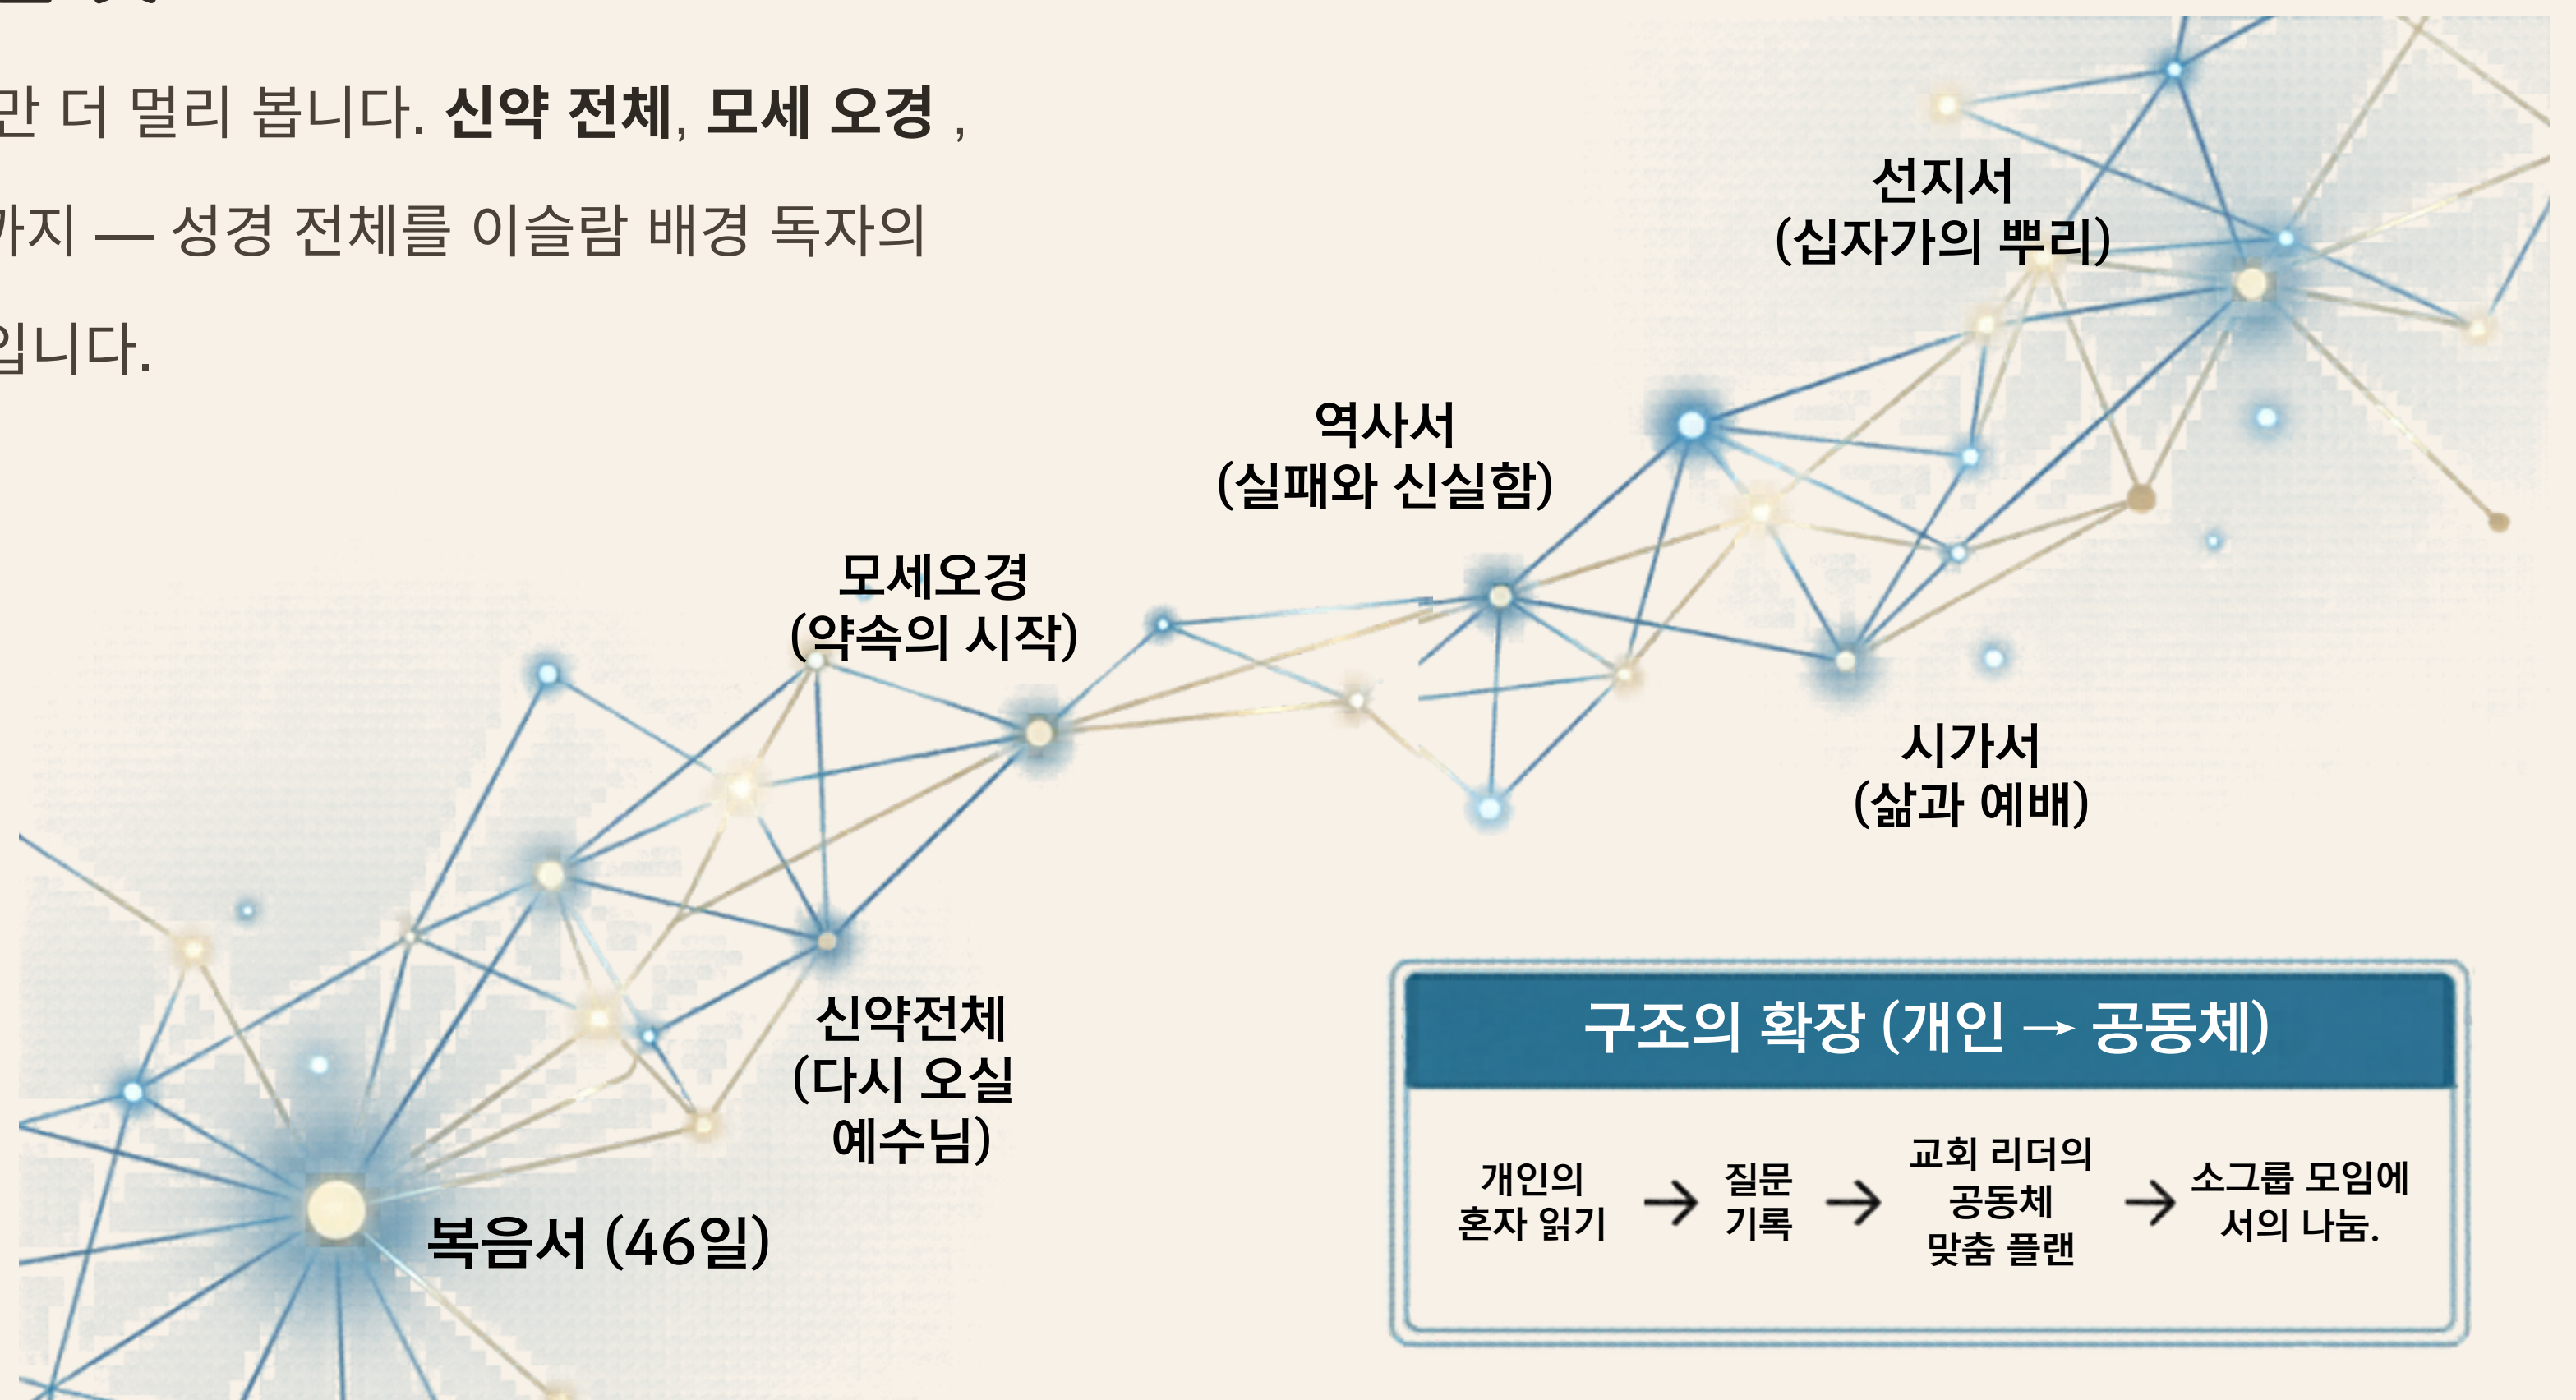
만 더 멀리 봅니다. **신약 전체**, **모세 오경** ,

까지 — 성경 전체를 이슬람 배경 독자의

입니다.

선지서
(십자가의 뿌리)

역사서
(실패와 신실함)

모세오경
(약속의 시작)

시가서
(삶과 예배)

신약전체
(다시 오실 예수님)

복음서 (46일)

구조의 확장 (개인 → 공동체)

개인의 혼자 읽기 → 질문 기록 → 교회 리더의 공동체 맞춤 플랜 → 소그룹 모임에서의 나눔.